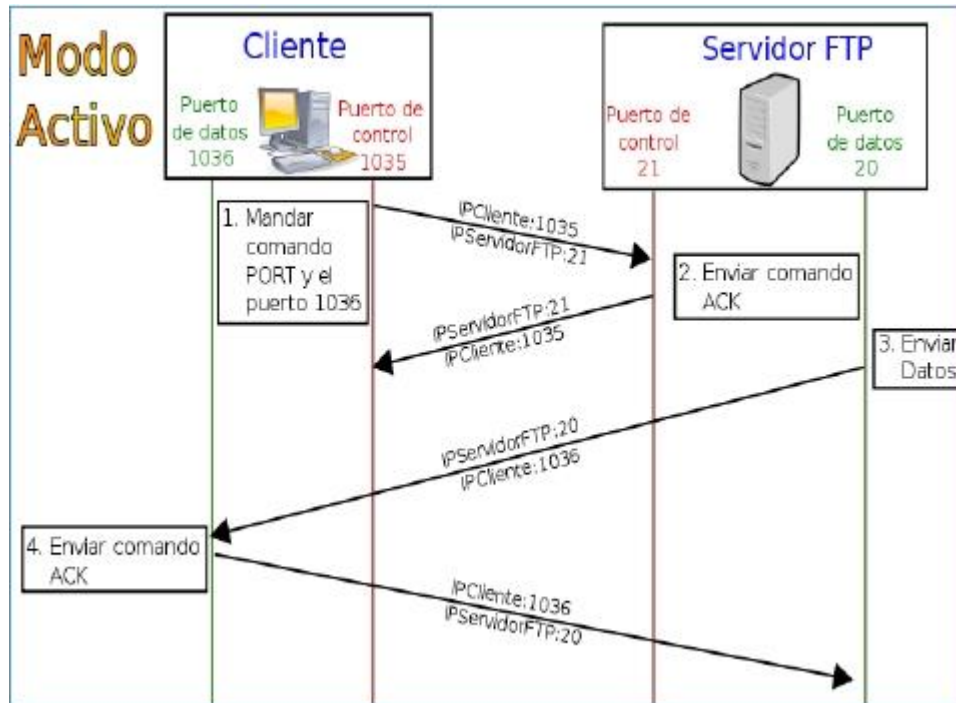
Modo Activo

Cliente

Puerto de datos 1036

Puerto de control 1035

Servidor FTP

Puerto de control 21

Puerto de datos 20

1. Mandar comando PORT y el puerto 1036

IPCliente:1035
IPServidorFTP:21

2. Enviar comando ACK

IPServidorFTP:21
IPCliente:1035

3. Enviar Datos

IPServidorFTP:20
IPCliente:1036

4. Enviar comando ACK

IPCliente:1036
IPServidorFTP:20